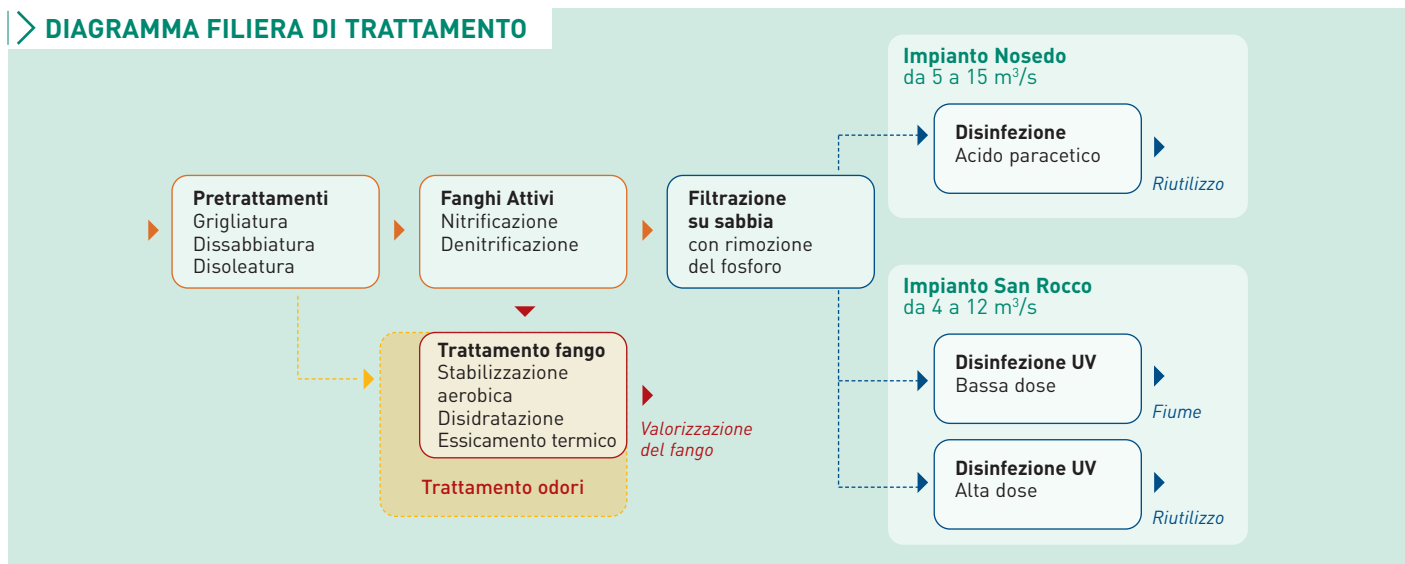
DIAGRAMMA FILIERA DI TRATTAMENTO

Pretrattamenti
Grigliatura
Dissabbiatura
Disoleatura

Fanghi Attivi
Nitrificazione
Denitrificazione

Filtrazione su sabbia
con rimozione del fosforo

Trattamento fango
Stabilizzazione aerobica
Disidratazione
Essicamento termico

Valorizzazione del fango

Trattamento odori

Impianto Nosedo
da 5 a 15 m$^3$/s

Disinfezione
Acido paracetico

Riutilizzo

Impianto San Rocco
da 4 a 12 m$^3$/s

Disinfezione UV
Bassa dose

Fiume

Disinfezione UV
Alta dose

Riutilizzo